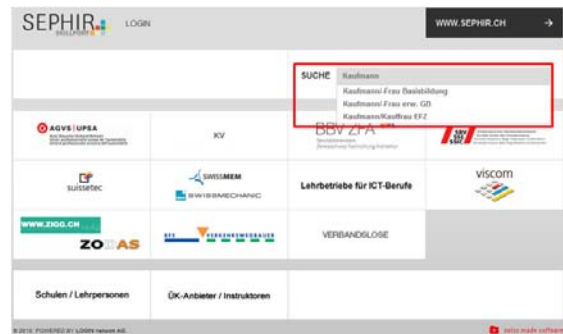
SEPHIR SKILLPORT

LOGIN

WWW.SEPHIR.CH →

SUCHE Kaufmann

Kaufmann/-Frau Basisbildung

Kaufmann/-Frau erw. GD

Kaufmann/Kauffrau EFZ

AGVS | UPSA

KV

BBV ZFA

suissetec

SWISSMEM

SWISSMECHANIC

Lehrbetriebe für ICT-Berufe

viscom

WWW.ZIGG.CH

ZOGAS

VERKEHRSWEGBAUER

VERBANDSLOSE

Schulen / Lehrpersonen

ÜK-Anbieter / Instruktoren

© 2016 POWERED BY LOGIN network AG

swiss made software